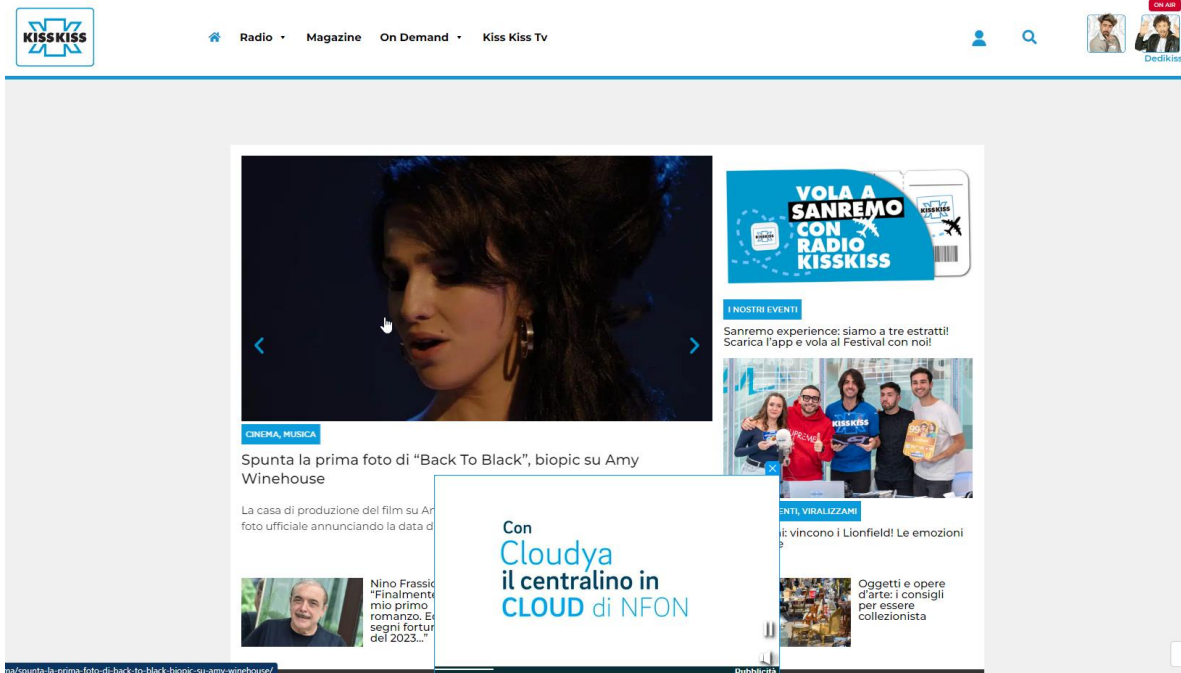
KISSKISS

Radio • Magazine On Demand • Kiss Kiss Tv

ON AIR
Dedikiss

VOLA A SANREMO CON RADIO KISSKISS

I NOSTRI EVENTI

Sanremo experience: siamo a tre estratti! Scarica l'app e vola al Festival con noi!

CINEMA, MUSICA

Spunta la prima foto di “Back To Black”, biopic su Amy Winehouse

La casa di produzione del film su An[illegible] foto ufficiale annunciando la data d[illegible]

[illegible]ENTI, VIRALIZZAMI

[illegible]i: vincono i Lionfield! Le emozioni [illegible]e

Nino Frassic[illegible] “Finalmente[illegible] mio primo romanzo. E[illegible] segni fortu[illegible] del 2023...”

Oggetti e opere d'arte: i consigli per essere collezionista

Con
Cloudya
il centralino in
CLOUD di NFON

Pubblicità

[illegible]a/spunta-la-prima-foto-di-back-to-black-biopic-su-amy-winehouse/